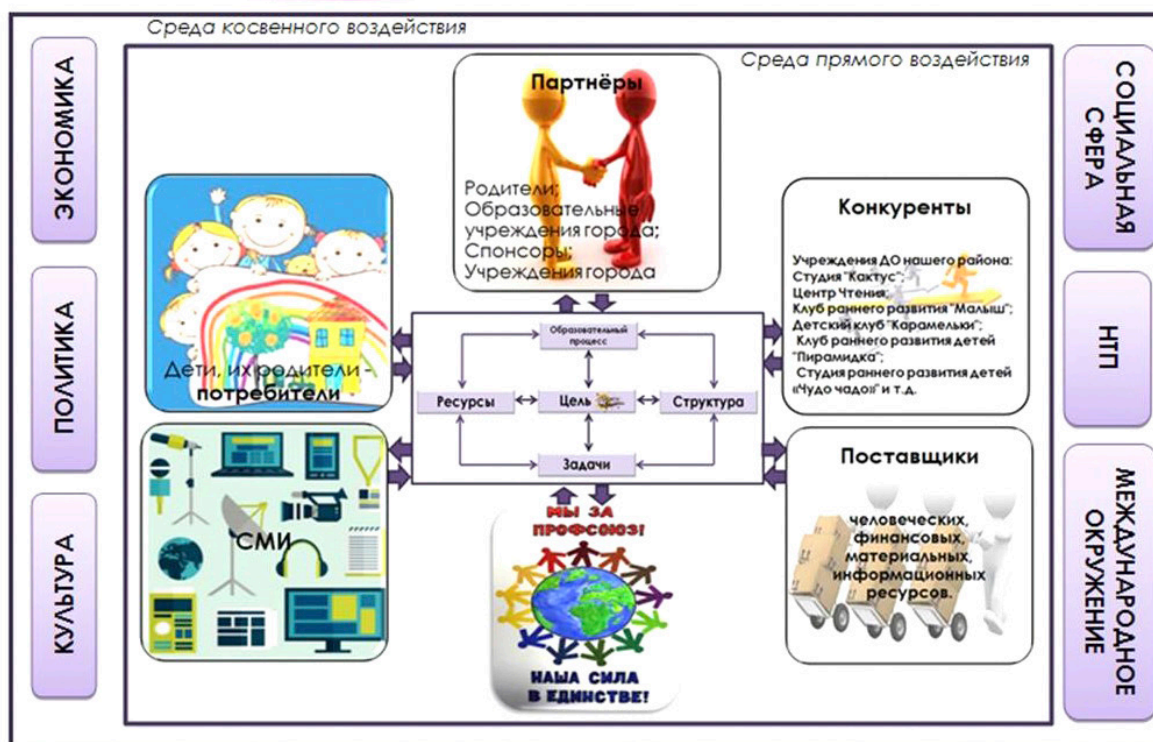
Среда косвенного воздействия

Среда прямого воздействия

ЭКОНОМИКА

ПОЛИТИКА

КУЛЬТУРА

СОЦИАЛЬНАЯ СФЕРА

НТП

МЕЖДУНАРОДНОЕ ОКРУЖЕНИЕ

Партнёры

Родители;
Образовательные учреждения города;
Спонсоры;
Учреждения города

Конкуренты

Учреждения ДО нашего района:
Студия "Кактус";
Центр Чтения;
Клуб раннего развития "Малыш";
Детский клуб "Карамельки";
Клуб раннего развития детей "Пирамидка";
Студия раннего развития детей «Чудо чадо»" и т.д.

Дети, их родители - потребители

Образовательный процесс

Ресурсы

Цель

Структура

Задачи

СМИ

МЫ ЗА ПРОФСОЮЗ!

НАША СИЛА В ЕДИНСТВЕ!

Поставщики

человеческих, финансовых, материальных, информационных ресурсов.